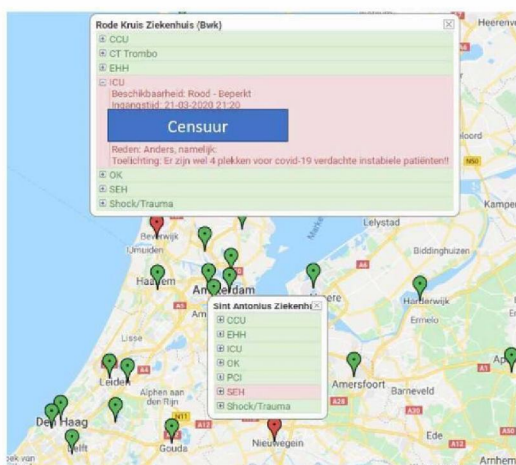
Rode Kruis Ziekenhuis (Bwk)
⊞ CCU
⊞ CT Trombo
⊞ EHH
⊟ ICU
Beschikbaarheid: Rood - Beperkt
Ingangstijd: 21-03-2020 21:20
Censuur
Reden: Anders, namelijk:
Toelichting: Er zijn wel 4 plekken voor covid-19 verdachte instabiele patiënten!!
⊞ OK
⊞ SEH
⊞ Shock/Trauma

Sint Antonius Ziekenh
⊞ CCU
⊞ EHH
⊞ ICU
⊞ OK
⊞ PCI
⊞ SEH
⊞ Shock/Trauma

Heerenve
Kampe
Lelystad
Biddinghuizen
Harderwijk
Ermelo
Beverwijk
IJmuiden
Haarlem
Amsterdam
Amersfoort
Barneveld
Lisse
Leiden
Alphen aan den Rijn
Den Haag
Delft
Gouda
Nieuwegein
Ede
Arnhem
Ap
N50
A6
A1
A28
A30
A12
N11
A4
A10